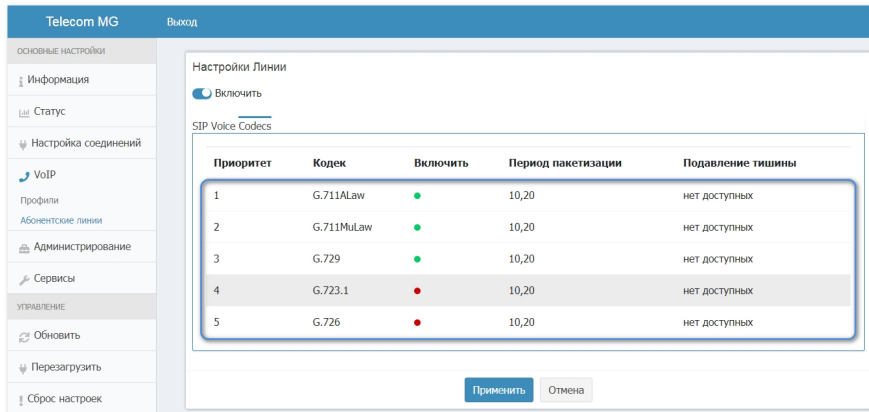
Telecom MG
Выход

ОСНОВНЫЕ НАСТРОЙКИ
Информация
Статус
Настройка соединений
VoIP
Профили
Абонентские линии
Администрирование
Сервисы
УПРАВЛЕНИЕ
Обновить
Перезагрузить
Сброс настроек

Настройки Линии
Включить
SIP Voice Codecs

| Приоритет | Кодек | Включить | Период пакетизации | Подавление тишины |
|---|---|---|---|---|
| 1 | G.711ALaw | ● | 10,20 | нет доступных |
| 2 | G.711MuLaw | ● | 10,20 | нет доступных |
| 3 | G.729 | ● | 10,20 | нет доступных |
| 4 | G.723.1 | ● | 10,20 | нет доступных |
| 5 | G.726 | ● | 10,20 | нет доступных |

Применить
Отмена